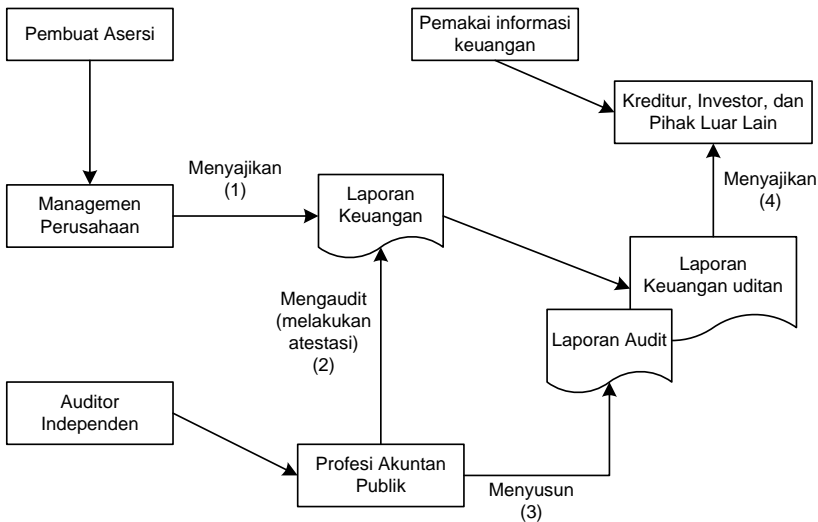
Pembuat Asersi

Pemakai informasi keuangan

Kreditur, Investor, dan Pihak Luar Lain

Menyajikan (1)

Managemen Perusahaan

Laporan Keuangan

Menyajikan (4)

Laporan Keuangan uditan

Mengaudit (melakukan atestasi) (2)

Laporan Audit

Auditor Independen

Profesi Akuntan Publik

Menyusun (3)